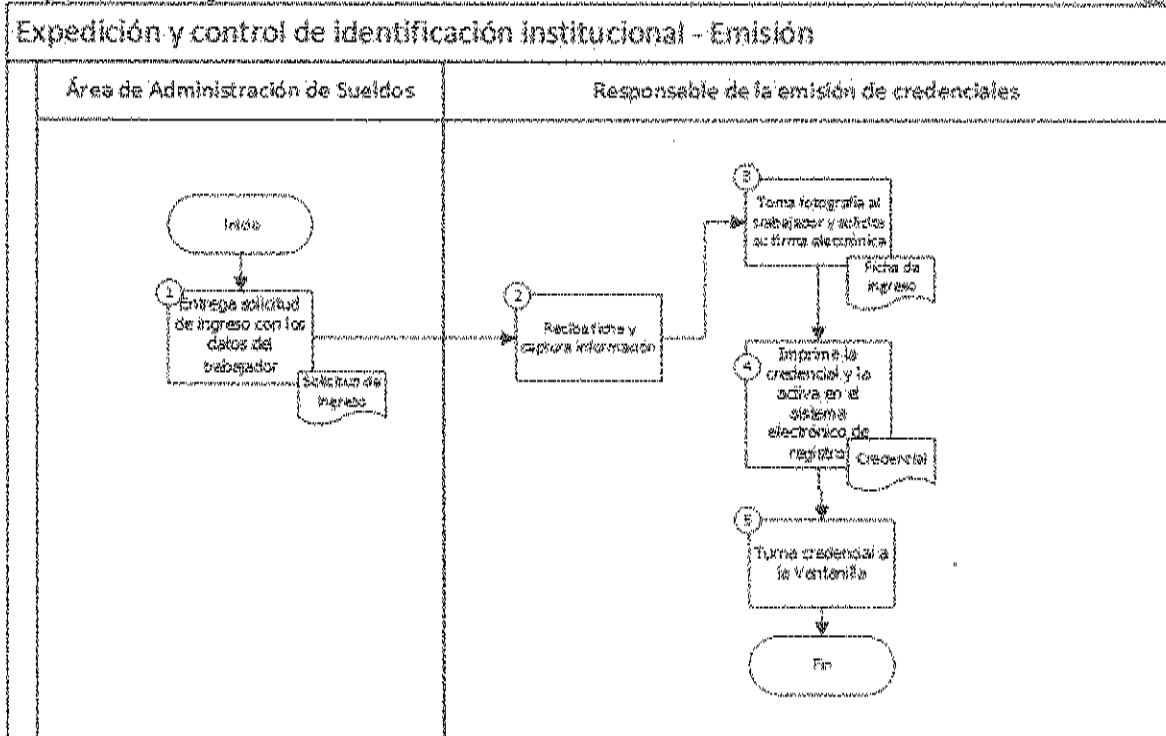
Expedición y control de identificación institucional - Emisión

Área de Administración de Sueldos

Responsable de la emisión de credenciales

Inicio

1

Entrega solicitud de ingreso con los datos del trabajador

Solicitud de ingreso

2

Recibe ficha y captura información

3

Toma fotografía al trabajador y solicita su firma electrónica

Ficha de ingreso

4

Imprime la credencial y la activa en el sistema electrónico de registro

Credencial

5

Turna credencial a la Ventanilla

Fin